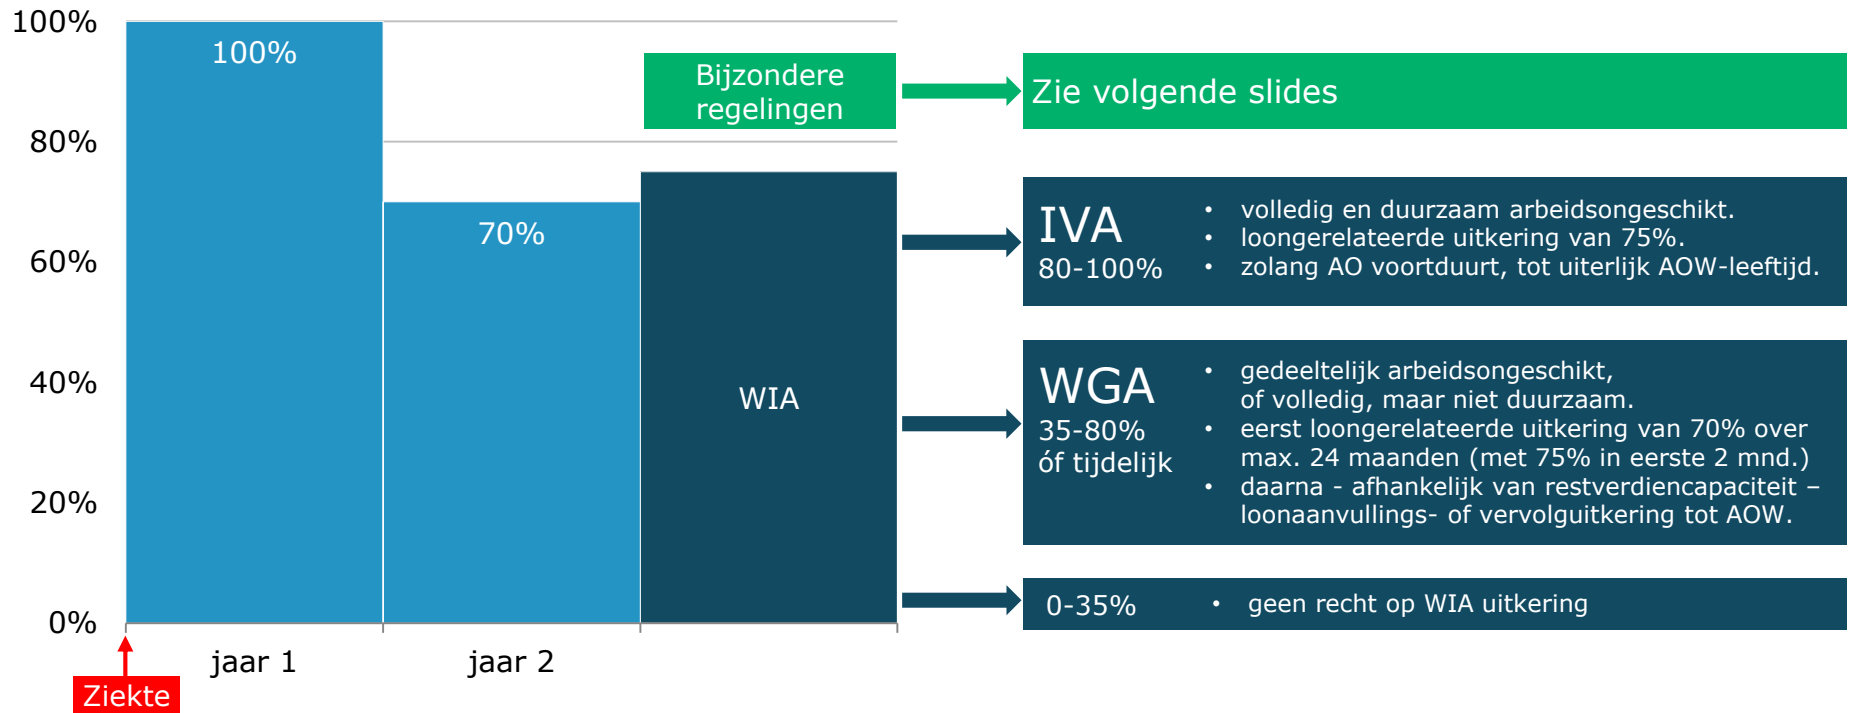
100%
80%
60%
40%
20%
0%

100%

70%

WIA

Bijzondere regelingen

jaar 1
jaar 2

Ziekte

Zie volgende slides

IVA
80-100%

• volledig en duurzaam arbeidsongeschikt.
• loongerelateerde uitkering van 75%.
• zolang AO voortduurt, tot uiterlijk AOW-leeftijd.

WGA
35-80%
óf tijdelijk

• gedeeltelijk arbeidsongeschikt, of volledig, maar niet duurzaam.
• eerst loongerelateerde uitkering van 70% over max. 24 maanden (met 75% in eerste 2 mnd.)
• daarna - afhankelijk van restverdiencapaciteit – loonaanvullings- of vervolguitkering tot AOW.

0-35%

• geen recht op WIA uitkering